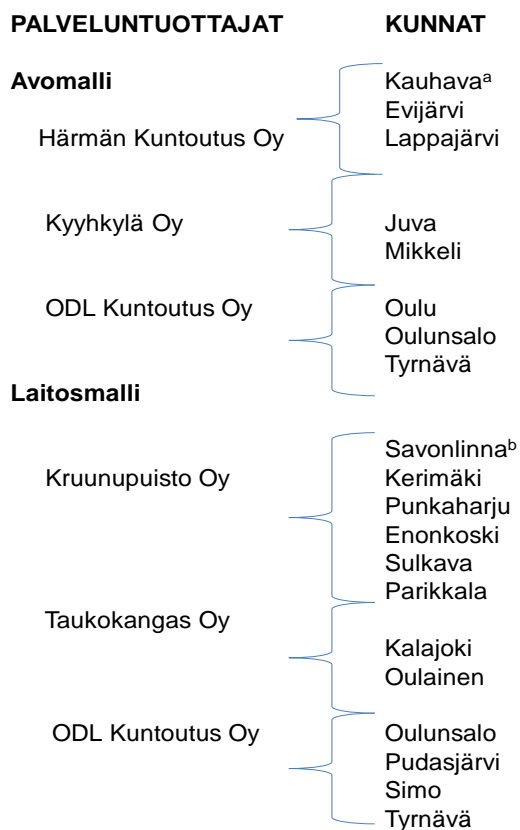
PALVELUNTUOTTAJAT KUNNAT

Avomalli

Härmän Kuntoutus Oy
Kauhava$^{a}$
Evijärvi
Lappajärvi

Kyyhkylä Oy
Juva
Mikkeli

ODL Kuntoutus Oy
Oulu
Oulunsalo
Tyrnävä

Laitosmalli

Kruunupuisto Oy
Savonlinna$^{b}$
Kerimäki
Punkaharju
Enonkoski
Sulkava
Parikkala

Taukokangas Oy
Kalajoki
Oulainen

ODL Kuntoutus Oy
Oulunsalo
Pudasjärvi
Simo
Tyrnävä